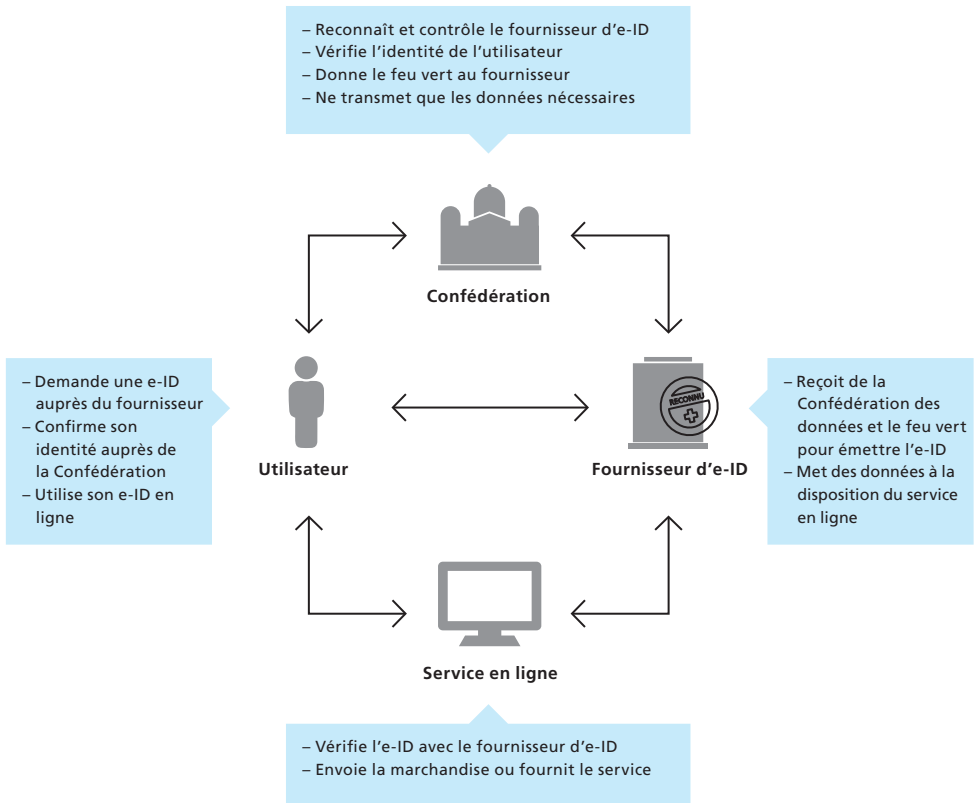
– Reconnaît et contrôle le fournisseur d'e-ID
– Vérifie l'identité de l'utilisateur
– Donne le feu vert au fournisseur
– Ne transmet que les données nécessaires

Confédération

– Demande une e-ID auprès du fournisseur
– Confirme son identité auprès de la Confédération
– Utilise son e-ID en ligne

Utilisateur

RECONNU

Fournisseur d'e-ID

– Reçoit de la Confédération des données et le feu vert pour émettre l'e-ID
– Met des données à la disposition du service en ligne

Service en ligne

– Vérifie l'e-ID avec le fournisseur d'e-ID
– Envoie la marchandise ou fournit le service